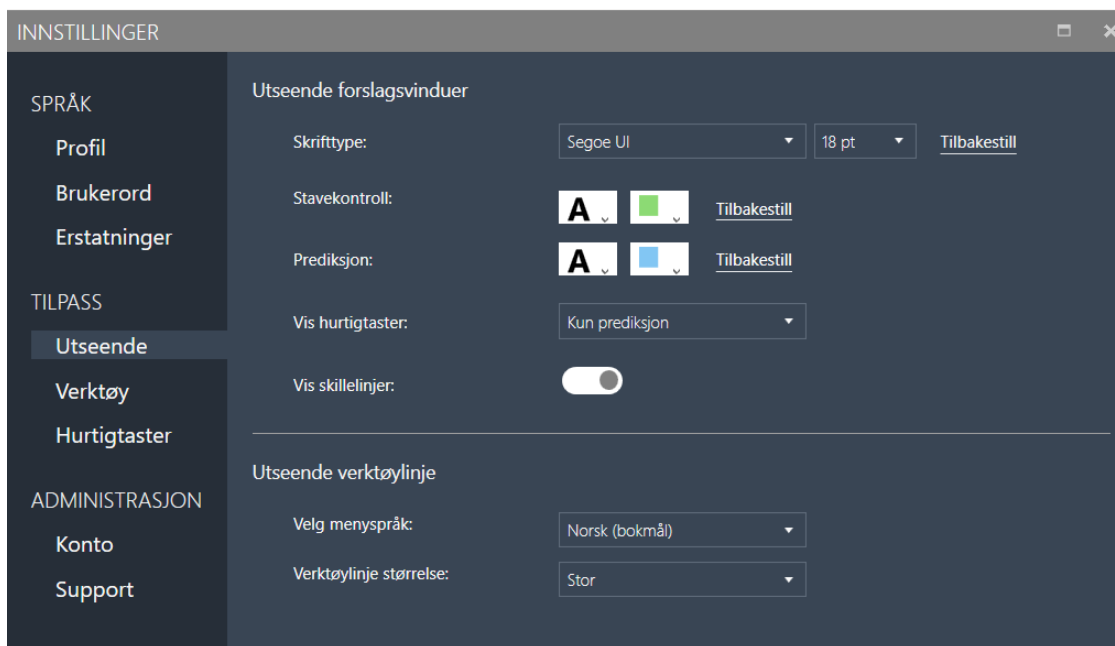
INNSTILLINGER

SPRÅK
Profil
Brukerord
Erstatninger

TILPASS
Utseende
Verktøy
Hurtigtaster

ADMINISTRASJON
Konto
Support

Utseende forslagsvinduer

Skrifttype: Segoe UI 18 pt Tilbakestill

Stavekontroll: A Tilbakestill

Prediksjon: A Tilbakestill

Vis hurtigtaster: Kun prediksjon

Vis skillelinjer:

Utseende verktøylinje

Velg menyspråk: Norsk (bokmål)

Verktøylinje størrelse: Stor